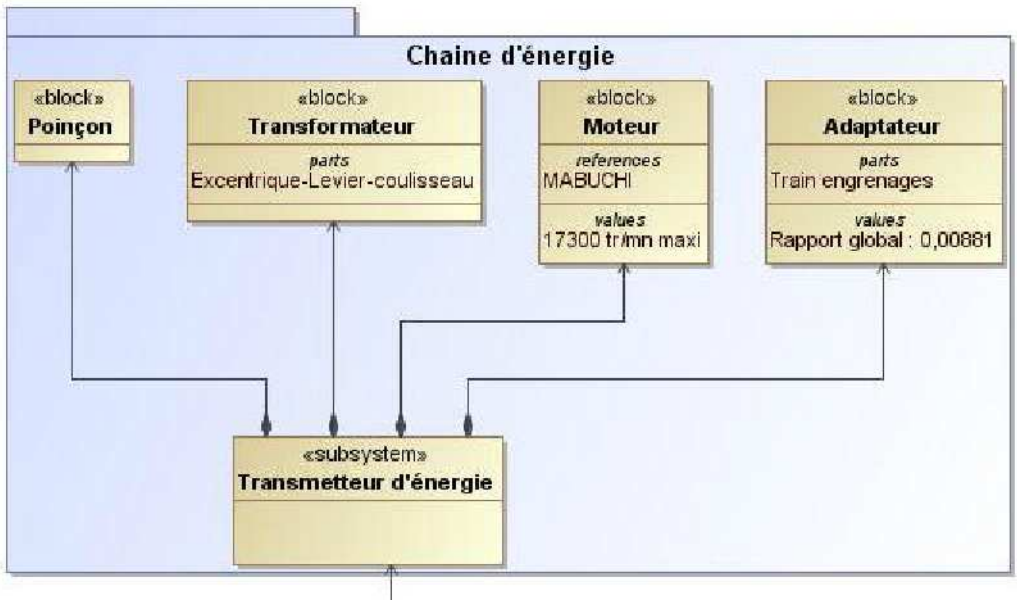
Chaine d'énergie

«block»
Poinçon

«block»
Transformateur
parts
Excentrique-Levier-coulisseau

«block»
Moteur
references
MABUCHI
values
17300 tr/mn maxi

«block»
Adaptateur
parts
Train engrenages
values
Rapport global : 0,00881

«subsystem»
Transmetteur d'énergie